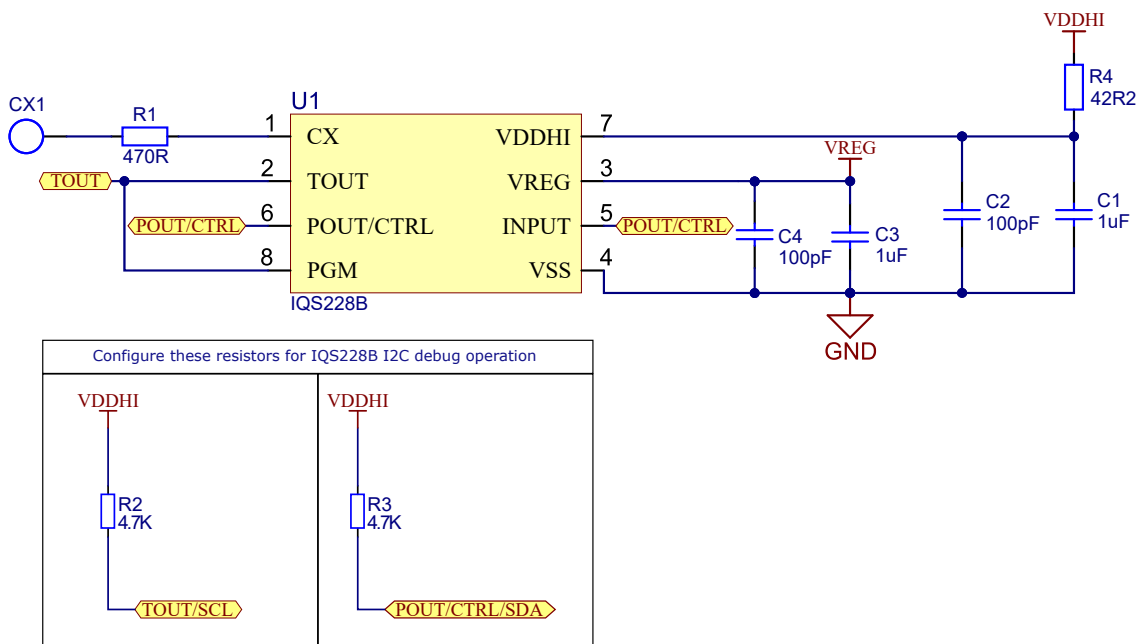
VDDHI

R4
42R2

CX1

R1
470R

U1

1 CX
2 TOUT
6 POUT/CTRL
8 PGM

VDDHI 7
VREG 3
INPUT 5
VSS 4

IQS228B

TOUT
POUT/CTRL
POUT/CTRL

VREG

C4
100pF

C3
1uF

C2
100pF

C1
1uF

GND

Configure these resistors for IQS228B I2C debug operation

VDDHI
R2
4.7K
TOUT/SCL

VDDHI
R3
4.7K
POUT/CTRL/SDA